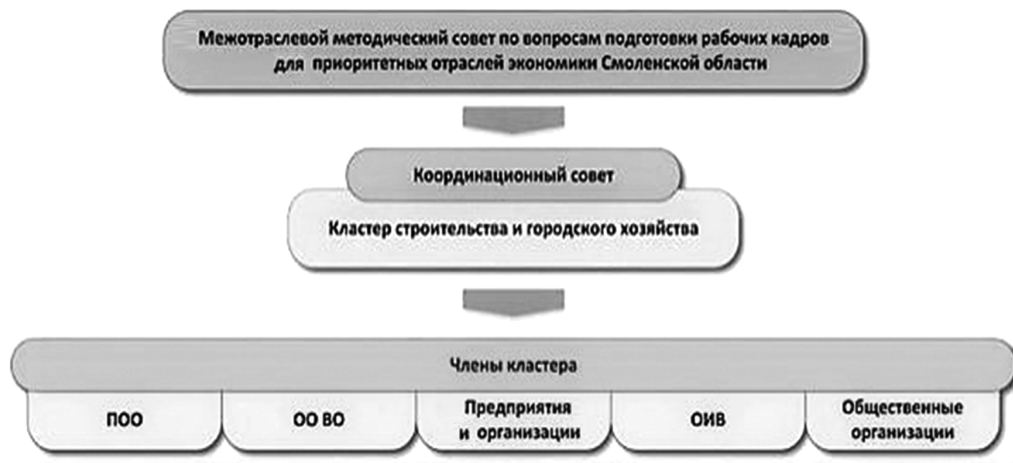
Межотраслевой методический совет по вопросам подготовки рабочих кадров для приоритетных отраслей экономики Смоленской области

Координационный совет

Кластер строительства и городского хозяйства

Члены кластера

ПОО

ОО ВО

Предприятия и организации

ОИВ

Общественные организации